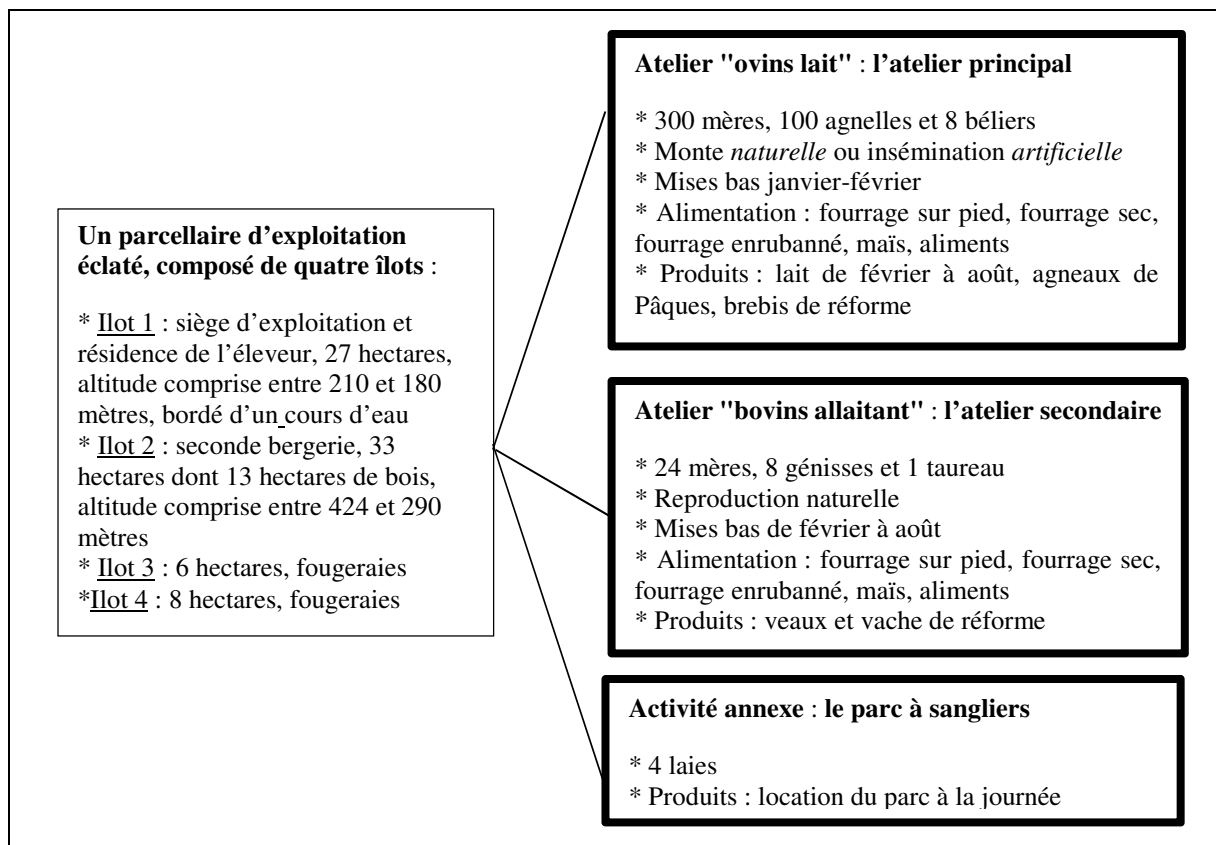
Un parcellaire d'exploitation éclaté, composé de quatre îlots :

* Ilot 1 : siège d'exploitation et résidence de l'éleveur, 27 hectares, altitude comprise entre 210 et 180 mètres, bordé d'un cours d'eau
* Ilot 2 : seconde bergerie, 33 hectares dont 13 hectares de bois, altitude comprise entre 424 et 290 mètres
* Ilot 3 : 6 hectares, fougeraies
*Ilot 4 : 8 hectares, fougeraies

Atelier "ovins lait" : l'atelier principal

* 300 mères, 100 agnelles et 8 béliers
* Monte naturelle ou insémination artificielle
* Mises bas janvier-février
* Alimentation : fourrage sur pied, fourrage sec, fourrage enrubanné, maïs, aliments
* Produits : lait de février à août, agneaux de Pâques, brebis de réforme

Atelier "bovins allaitant" : l'atelier secondaire

* 24 mères, 8 génisses et 1 taureau
* Reproduction naturelle
* Mises bas de février à août
* Alimentation : fourrage sur pied, fourrage sec, fourrage enrubanné, maïs, aliments
* Produits : veaux et vache de réforme

Activité annexe : le parc à sangliers

* 4 laies
* Produits : location du parc à la journée